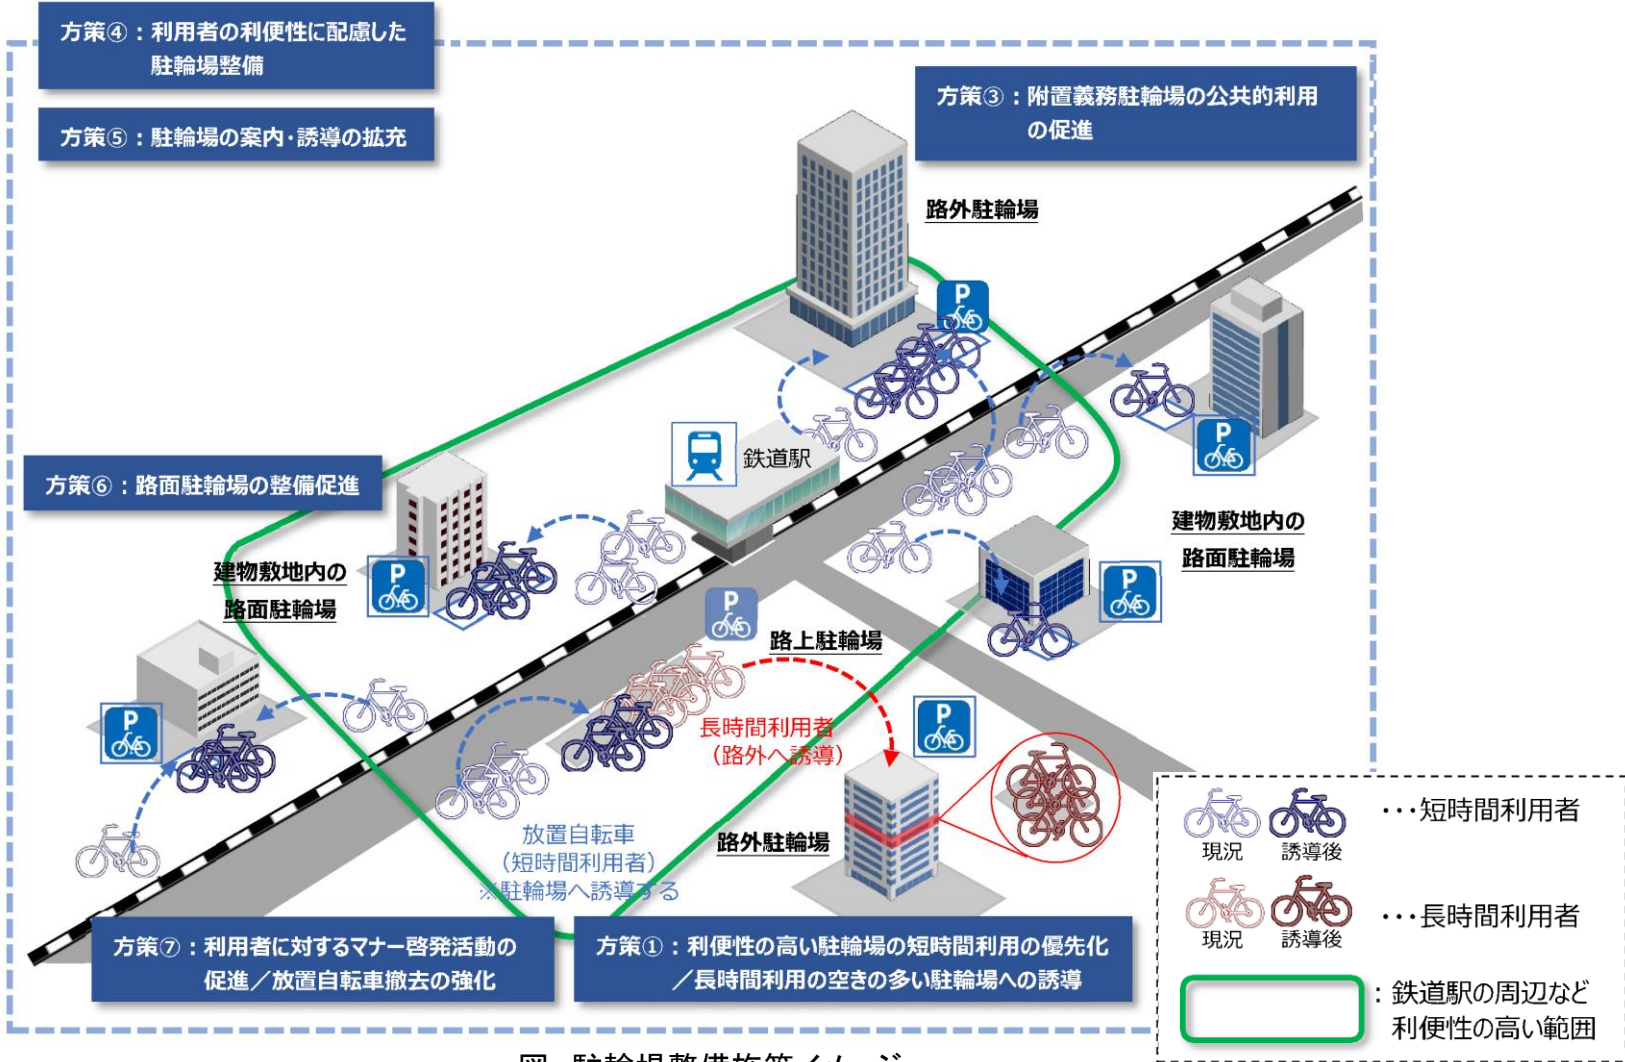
方策④：利用者の利便性に配慮した駐輪場整備

方策⑤：駐輪場の案内･誘導の拡充

方策③：附置義務駐輪場の公共的利用の促進

路外駐輪場

P

鉄道駅

方策⑥：路面駐輪場の整備促進

建物敷地内の路面駐輪場

P

P

建物敷地内の路面駐輪場

P

路上駐輪場

P

長時間利用者
(路外へ誘導)

P

放置自転車
(短時間利用者)
※駐輪場へ誘導する

路外駐輪場

方策⑦：利用者に対するマナー啓発活動の促進／放置自転車撤去の強化

方策①：利便性の高い駐輪場の短時間利用の優先化／長時間利用の空きの多い駐輪場への誘導

現況 誘導後 ･･･短時間利用者

現況 誘導後 ･･･長時間利用者

：鉄道駅の周辺など利便性の高い範囲

図 駐輪場整備施策イメージ